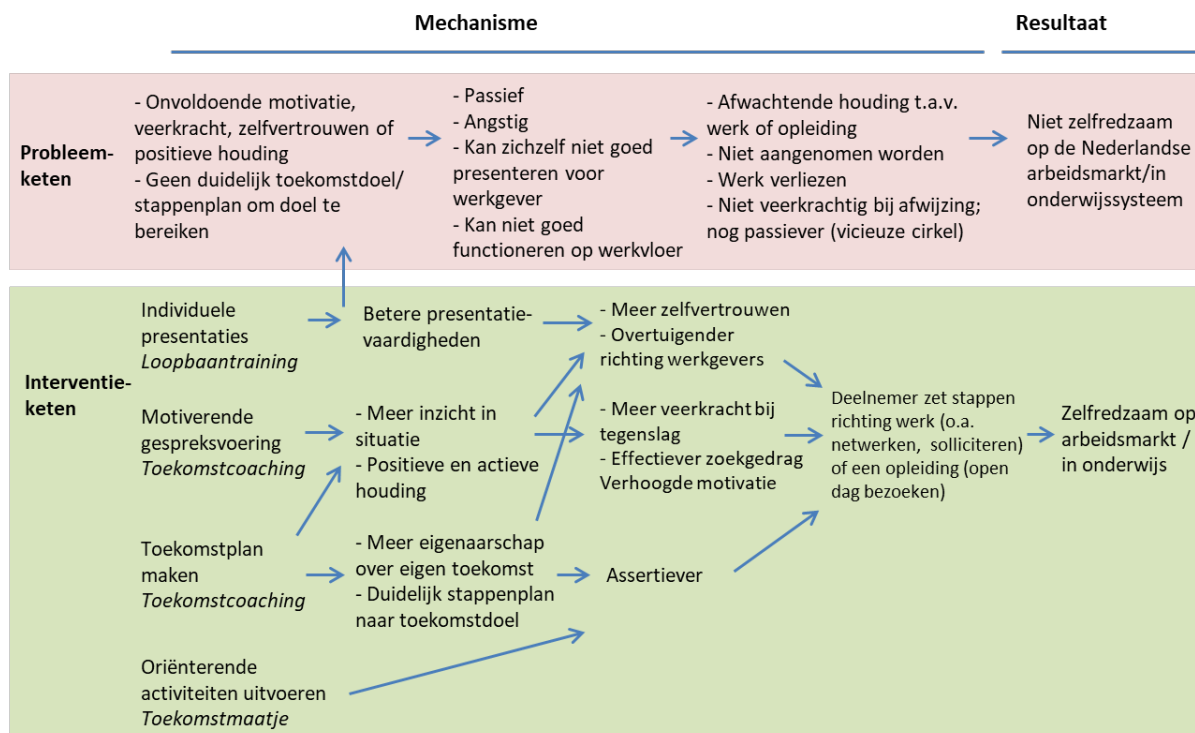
Mechanisme

Resultaat

Probleemketen

- Onvoldoende motivatie, veerkracht, zelfvertrouwen of positieve houding
- Geen duidelijk toekomstdoel/ stappenplan om doel te bereiken

- Passief
- Angstig
- Kan zichzelf niet goed presenteren voor werkgever
- Kan niet goed functioneren op werkvloer

- Afwachtende houding t.a.v. werk of opleiding
- Niet aangenomen worden
- Werk verliezen
- Niet veerkrachtig bij afwijzing; nog passiever (vicieuze cirkel)

Niet zelfredzaam op de Nederlandse arbeidsmarkt/in onderwijssysteem

Interventieketen

Individuele presentaties
*Loopbaantraining*

Betere presentatievaardigheden

- Meer zelfvertrouwen
- Overtuigender richting werkgevers

Motiverende gespreksvoering
*Toekomstcoaching*

- Meer inzicht in situatie
- Positieve en actieve houding

- Meer veerkracht bij tegenslag
- Effectiever zoekgedrag Verhoogde motivatie

Deelnemer zet stappen richting werk (o.a. netwerken, solliciteren) of een opleiding (open dag bezoeken)

Zelfredzaam op arbeidsmarkt / in onderwijs

Toekomstplan maken
*Toekomstcoaching*

- Meer eigenaarschap over eigen toekomst
- Duidelijk stappenplan naar toekomstdoel

Assertiever

Oriënterende activiteiten uitvoeren
*Toekomstmaatje*